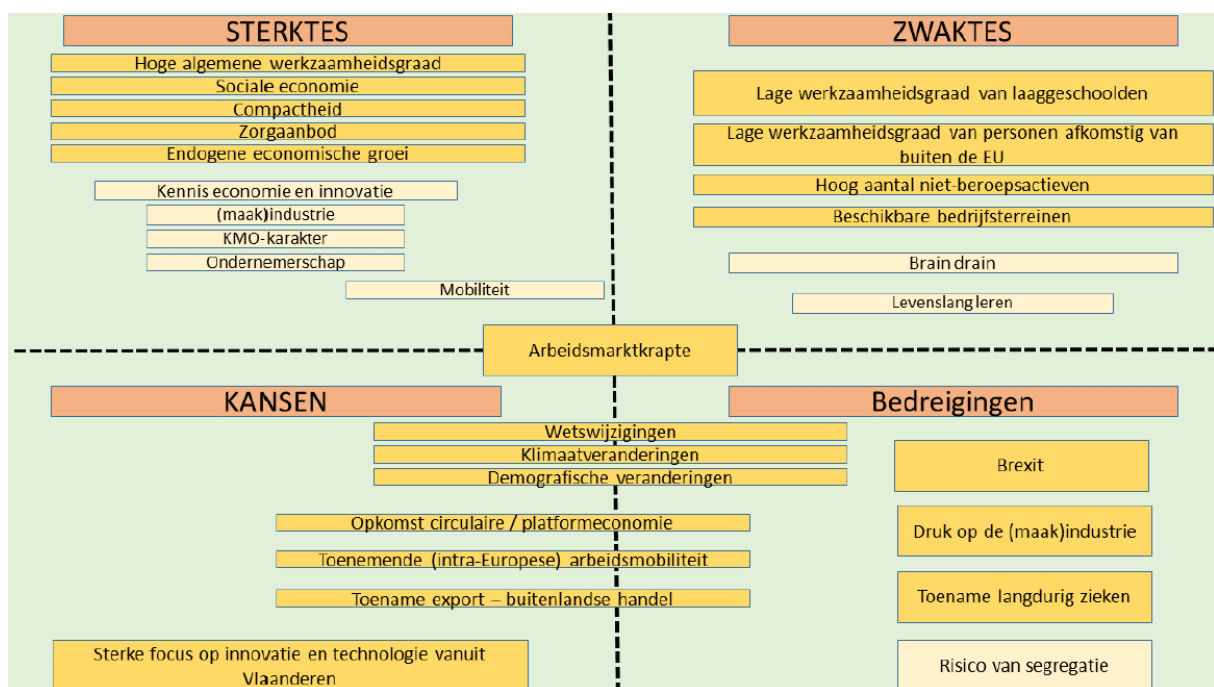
STERKTES

Hoge algemene werkzaamheidsgraad

Sociale economie

Compactheid

Zorgaanbod

Endogene economische groei

Kennis economie en innovatie

(maak)industrie

KMO-karakter

Ondernemerschap

Mobiliteit

ZWAKTES

Lage werkzaamheidsgraad van laaggeschoolden

Lage werkzaamheidsgraad van personen afkomstig van buiten de EU

Hoog aantal niet-beroepsactieven

Beschikbare bedrijfsterreinen

Brain drain

Levenslang leren

Arbeidsmarktkrapte

KANSEN

Wetswijzigingen

Klimaatveranderingen

Demografische veranderingen

Opkomst circulaire / platformeconomie

Toenemende (intra-Europese) arbeidsmobiliteit

Toename export – buitenlandse handel

Sterke focus op innovatie en technologie vanuit Vlaanderen

Bedreigingen

Brexit

Druk op de (maak)industrie

Toename langdurig zieken

Risico van segregatie